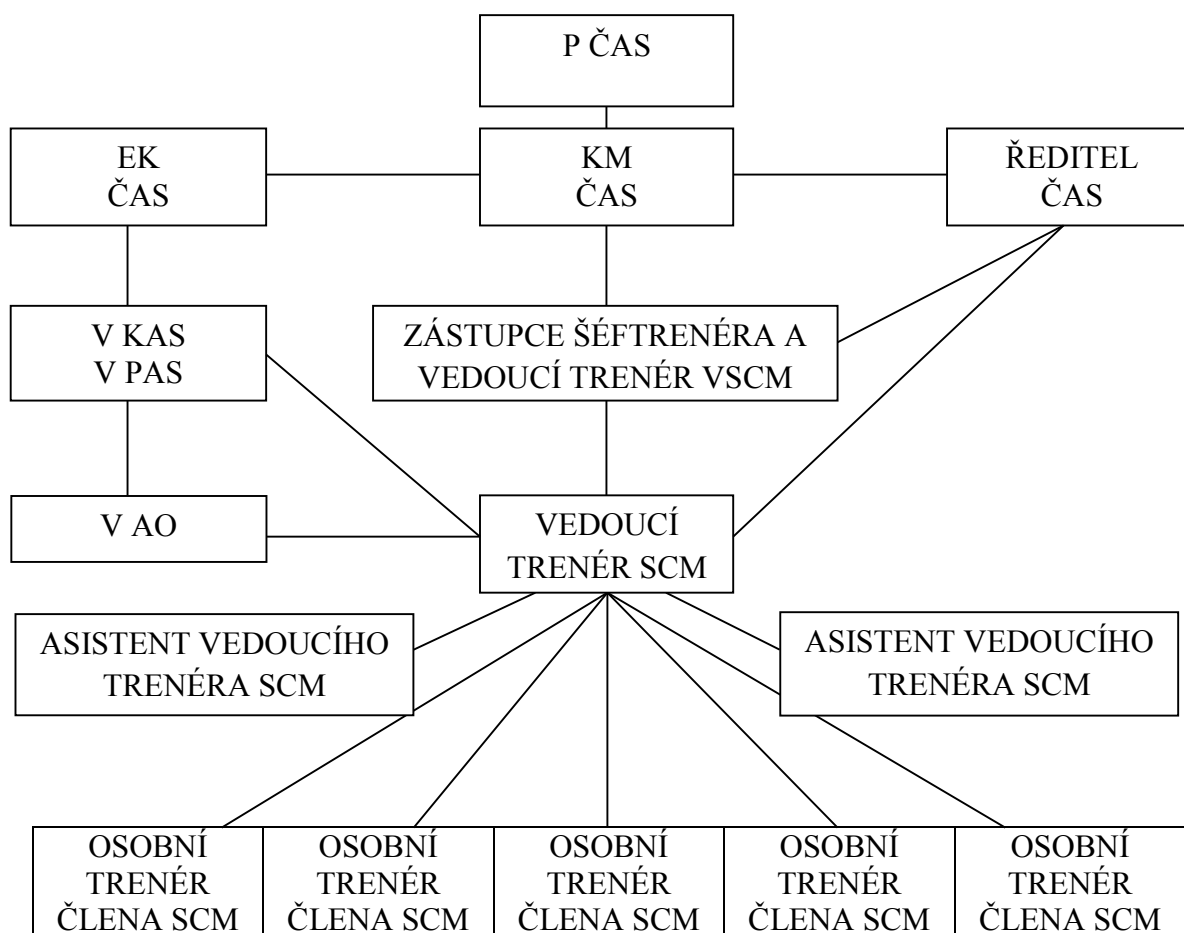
P ČAS

EK
ČAS

KM
ČAS

ŘEDITEL
ČAS

V KAS
V PAS

ZÁSTUPCE ŠÉFTRENÉRA A
VEDOUCÍ TRENÉR VSCM

V AO

VEDOUCÍ
TRENÉR SCM

ASISTENT VEDOUCÍHO
TRENÉRA SCM

ASISTENT VEDOUCÍHO
TRENÉRA SCM

OSOBNÍ
TRENÉR
ČLENA SCM

OSOBNÍ
TRENÉR
ČLENA SCM

OSOBNÍ
TRENÉR
ČLENA SCM

OSOBNÍ
TRENÉR
ČLENA SCM

OSOBNÍ
TRENÉR
ČLENA SCM